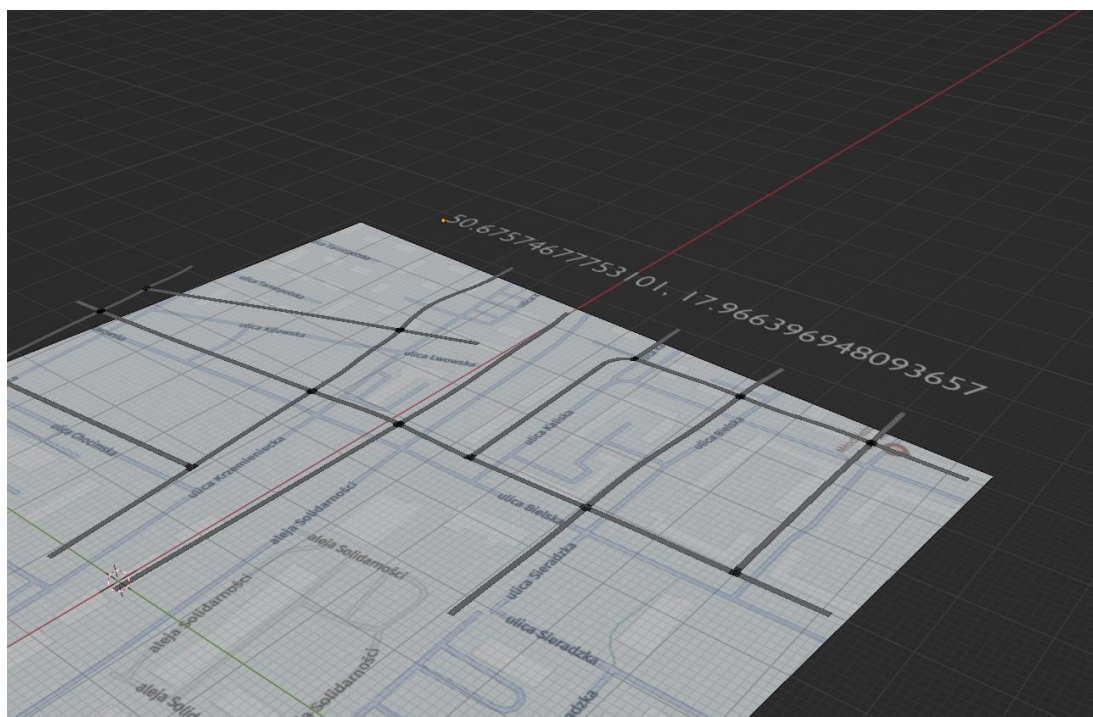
50.675746777531 01, 17.966396948093657

ulica Tarnowska

ulica Kórowska

ulica Lwowska

ulica Ołoczyńska

ulica Krzemieniecka

ulica Kaliska

ulica Bielska

ulica Bielska

aleja Solidarności

aleja Solidarności

aleja Solidarności

aleja Solidarności

aleja Solidarności

aleja Solid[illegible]

ulica Sieradzka

ulica Sieradzka

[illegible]dzka